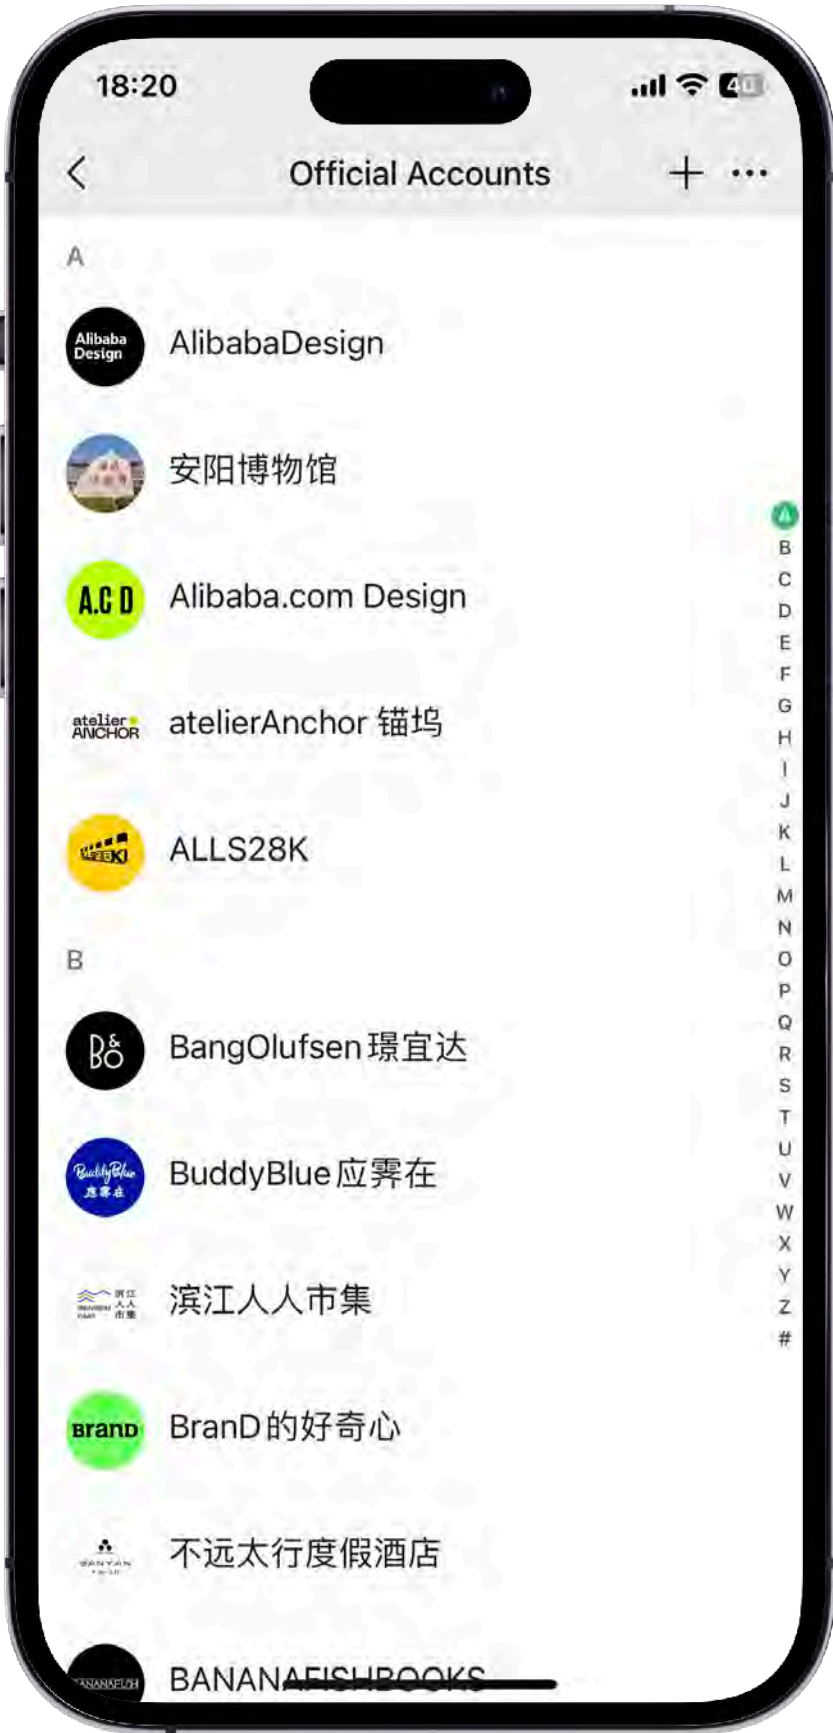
18:20

40

<

Official Accounts

+ ···

A

Alibaba Design

AlibabaDesign

安阳博物馆

A.C D

Alibaba.com Design

atelier ANCHOR

atelierAnchor 锚坞

ALLS28K

ALLS28K

B

B&O

BangOlufsen 璟宜达

BuddyBlue 应霁在

BuddyBlue应霁在

滨江 人人 市集

滨江人人市集

BranD

BranD的好奇心

BANYAN

不远太行度假酒店

BANANAFISH

BANANAFISHBOOKS

A
B
C
D
E
F
G
H
I
J
K
L
M
N
O
P
Q
R
S
T
U
V
W
X
Y
Z
#